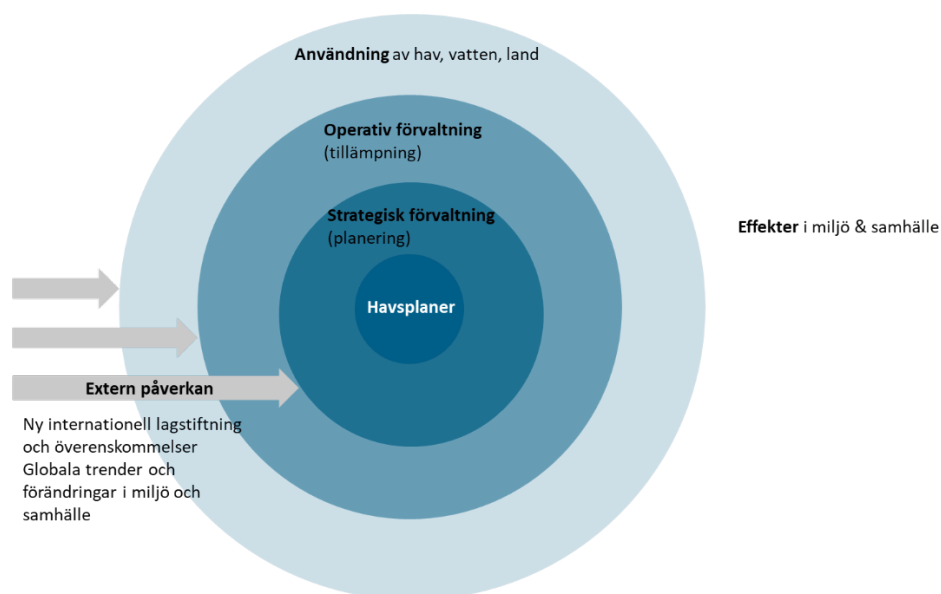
**Användning** av hav, vatten, land

**Operativ förvaltning** (tillämpning)

**Strategisk förvaltning** (planering)

**Havsplaner**

**Effekter** i miljö & samhälle

**Extern påverkan**

Ny internationell lagstiftning och överenskommelser
Globala trender och förändringar i miljö och samhälle